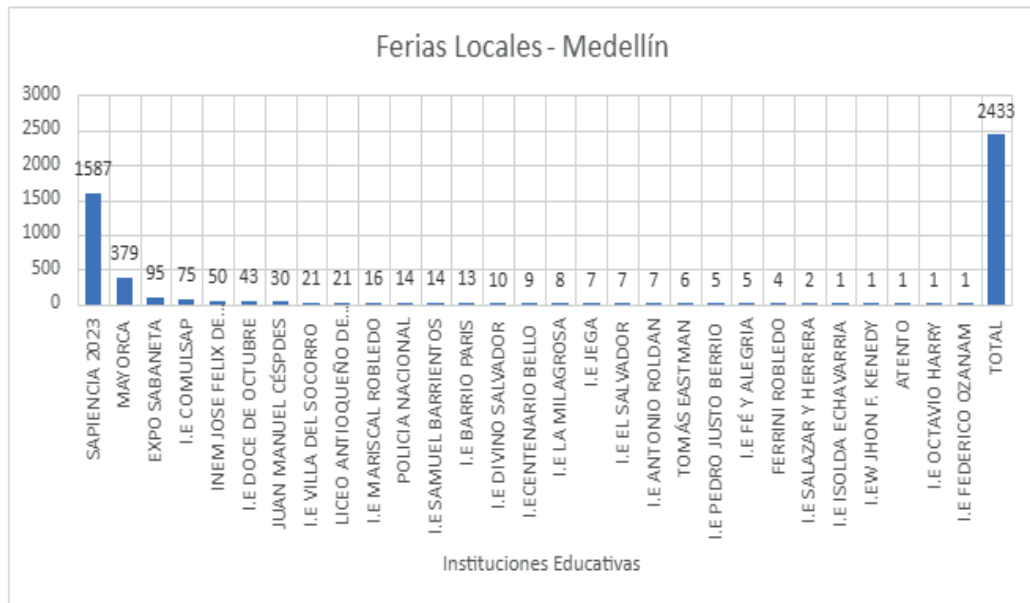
Ferias Locales - Medellín

3000
2500
2000
1500
1000
500
0

| Institución | Valor |
|---|---|
| SAPIENCIA 2023 | 1587 |
| MAYORCA | 379 |
| EXPO SABANETA | 95 |
| I.E COMULSAP | 75 |
| INEM JOSE FELIX DE... | 50 |
| I.E DOCE DE OCTUBRE | 43 |
| JUAN MANUEL CÉSPDES | 30 |
| I.E VILLA DEL SOCORRO | 21 |
| LICEO ANTIOQUEÑO DE... | 21 |
| I.E MARISCAL ROBLEDO | 16 |
| POLICIA NACIONAL | 14 |
| I.E SAMUEL BARRIENTOS | 14 |
| I.E BARRIO PARIS | 13 |
| I.E DIVINO SALVADOR | 10 |
| I.ECENTENARIO BELLO | 9 |
| I.E LA MILAGROSA | 8 |
| I.E JEGA | 7 |
| I.E EL SALVADOR | 7 |
| I.E ANTONIO ROLDAN | 7 |
| TOMÁS EASTMAN | 6 |
| I.E PEDRO JUSTO BERRIO | 5 |
| I.E FÉ Y ALEGRIA | 5 |
| FERRINI ROBLEDO | 4 |
| I.E SALAZAR Y HERRERA | 2 |
| I.E ISOLDA ECHAVARRIA | 1 |
| I.EW JHON F. KENEDY | 1 |
| ATENTO | 1 |
| I.E OCTAVIO HARRY | 1 |
| I.E FEDERICO OZANAM | 1 |
| TOTAL | 2433 |

Instituciones Educativas